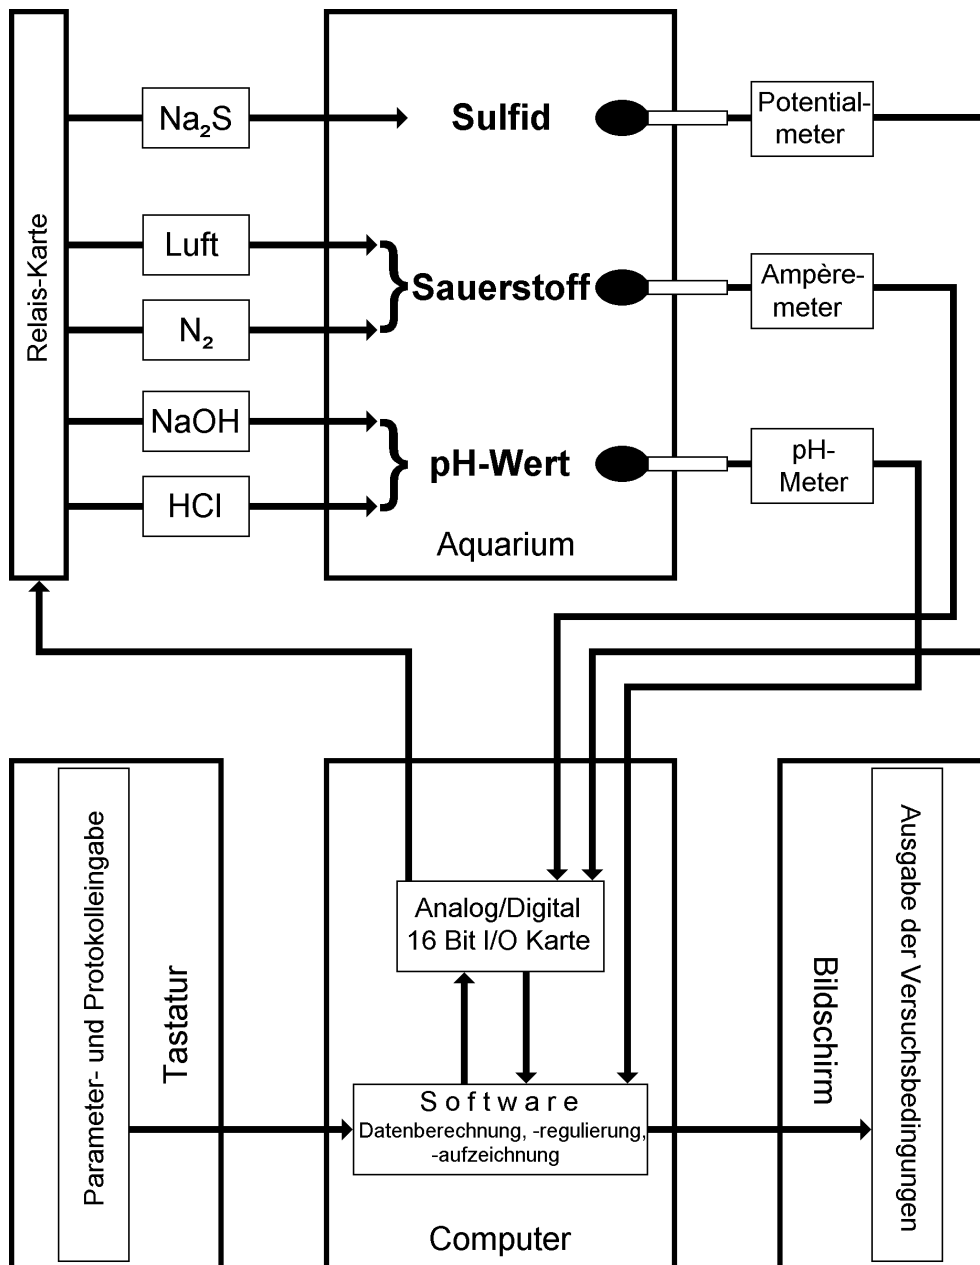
Relais-Karte

$Na_2S$

Luft

$N_2$

NaOH

HCl

Sulfid

Sauerstoff

pH-Wert

Aquarium

Potentialmeter

Ampère-meter

pH-Meter

Parameter- und Protokolleingabe

Tastatur

Analog/Digital 16 Bit I/O Karte

Software
Datenberechnung, -regulierung, -aufzeichnung

Computer

Bildschirm

Ausgabe der Versuchsbedingungen